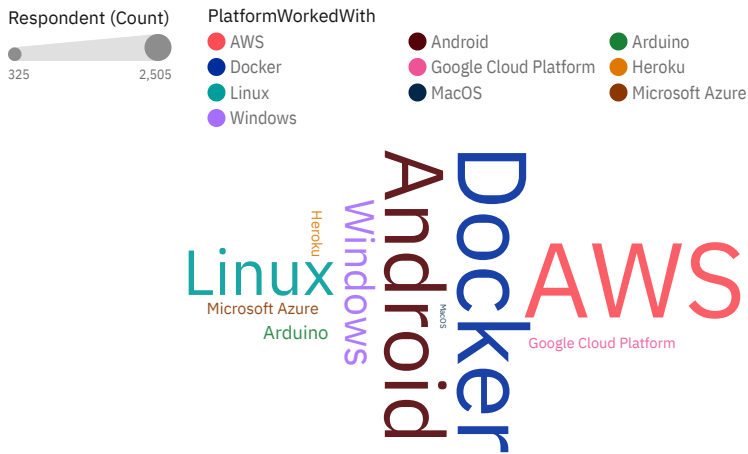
Respondent (Count)
325
2,505

PlatformWorkedWith
AWS
Android
Arduino
Docker
Google Cloud Platform
Heroku
Linux
MacOS
Microsoft Azure
Windows

Heroku
Windows
Android
Docker
AWS
Linux
MacOS
Microsoft Azure
Arduino
Google Cloud Platform